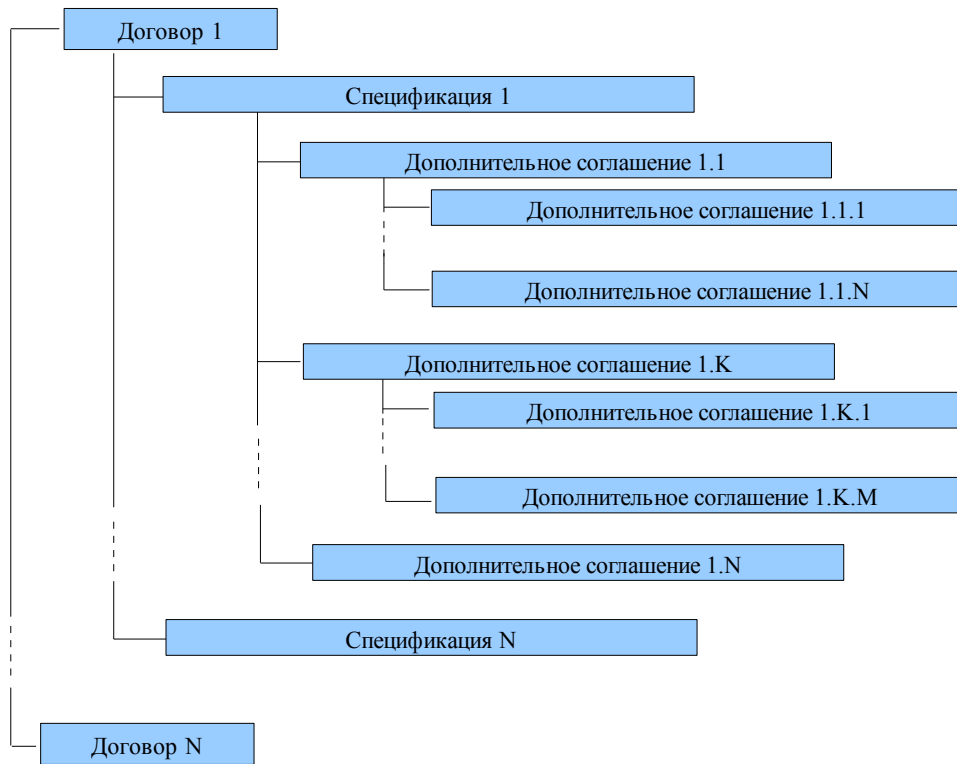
Договор 1

Спецификация 1

Дополнительное соглашение 1.1

Дополнительное соглашение 1.1.1

Дополнительное соглашение 1.1.N

Дополнительное соглашение 1.K

Дополнительное соглашение 1.K.1

Дополнительное соглашение 1.K.M

Дополнительное соглашение 1.N

Спецификация N

Договор N